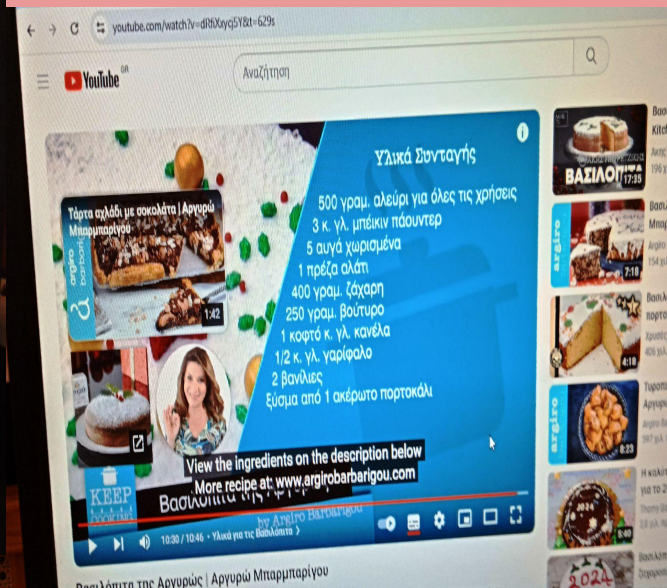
youtube.com/watch?v=dRfiXxyq5Y&t=629s

YouTube GR

Αναζήτηση

Υλικά Συνταγής

500 γραμ. αλεύρι για όλες τις χρήσεις
3 κ. γλ. μπέικιν πάουντερ
5 αυγά χωρισμένα
1 πρέζα αλάτι
400 γραμ. ζάχαρη
250 γραμ. βούτυρο
1 κοφτό κ. γλ. κανέλα
1/2 κ. γλ. γαρίφαλο
2 βανίλιες
ξύσμα από 1 ακέρωτο πορτοκάλι

Τάρτα αχλάδι με σοκολάτα | Αργυρώ Μπαρμπαρίγου

1:42

argiro

View the ingredients on the description below
More recipe at: www.argirobarbarigou.com

KEEP

Βασιλόπιτα

by Argiro Barbarigou

10:30 / 10:46 • Υλικά για τις Βασιλόπιτα

Βασιλόπιτα της Αργυρώς | Αργυρώ Μπαρμπαρίγου

ΒΑΣΙΛΟΠΙΤΑ

17:35

7:18

4:18

8:23

2024

Βασι
Kitch

Βασιλ
Μπαρ
Argiro
154 χιλ

Βασιλ
πορτο
Χρυσό
406 χιλ

Τυροπ
Argiro B
597 χιλ

Η καλύ
για το 2
Thomy B
3,8 χιλ

Βασιλόπ
Σεφ